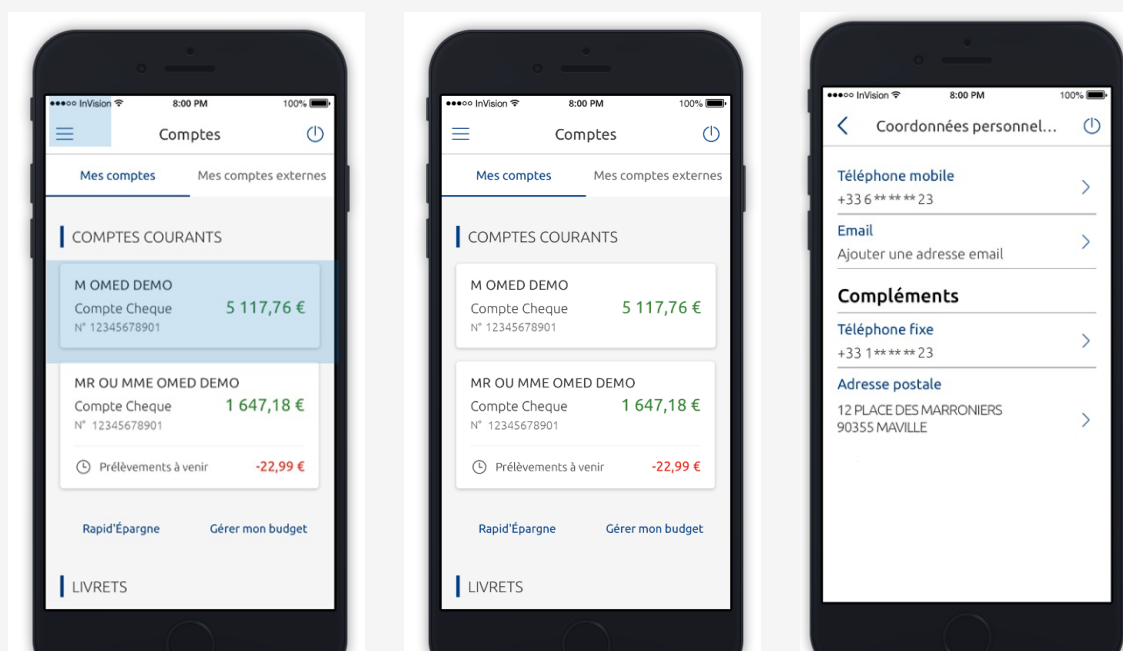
●●●○○ InVision 8:00 PM 100%

Comptes

Mes comptes Mes comptes externes

COMPTES COURANTS

M OMED DEMO
Compte Cheque 5 117,76 €
N° 12345678901

MR OU MME OMED DEMO
Compte Cheque 1 647,18 €
N° 12345678901

Prélèvements à venir -22,99 €

Rapid'Épargne Gérer mon budget

LIVRETS

●●●○○ InVision 8:00 PM 100%

Comptes

Mes comptes Mes comptes externes

COMPTES COURANTS

M OMED DEMO
Compte Cheque 5 117,76 €
N° 12345678901

MR OU MME OMED DEMO
Compte Cheque 1 647,18 €
N° 12345678901

Prélèvements à venir -22,99 €

Rapid'Épargne Gérer mon budget

LIVRETS

●●●○○ InVision 8:00 PM 100%

Coordonnées personnel...

Téléphone mobile
+33 6 ** ** ** 23

Email
Ajouter une adresse email

Compléments

Téléphone fixe
+33 1 ** ** ** 23

Adresse postale
12 PLACE DES MARRONIERS
90355 MAVILLE